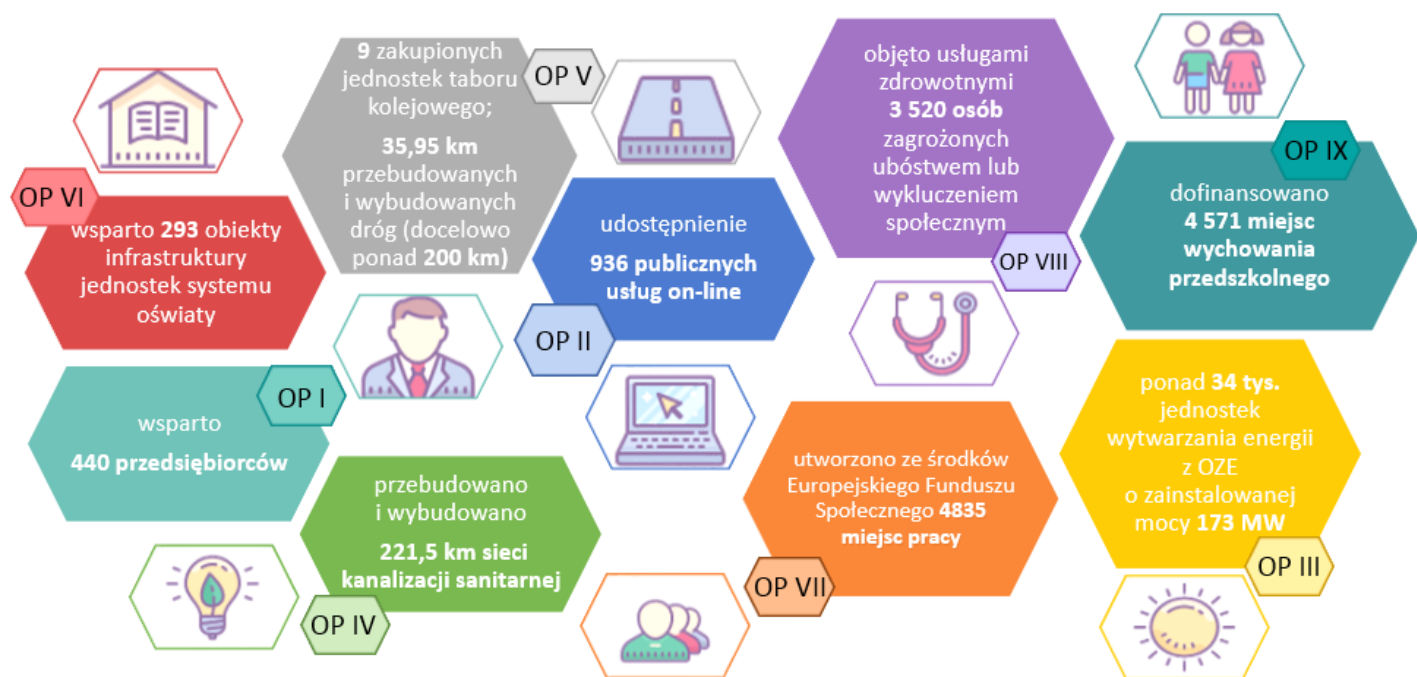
9 zakupionych jednostek taboru kolejowego;

35,95 km przebudowanych i wybudowanych dróg (docelowo ponad 200 km)

OP V

objęto usługami zdrowotnymi 3 520 osób zagrożonych ubóstwem lub wykluczeniem społecznym

OP VIII

OP IX

dofinansowano 4 571 miejsc wychowania przedszkolnego

OP VI

wsparto 293 obiekty infrastruktury jednostek systemu oświaty

udostępnienie

936 publicznych usług on-line

OP II

OP I

wsparto

440 przedsiębiorców

przebudowano i wybudowano

221,5 km sieci kanalizacji sanitarnej

OP IV

utworzono ze środków Europejskiego Funduszu Społecznego 4835 miejsc pracy

OP VII

ponad 34 tys. jednostek wytwarzania energii z OZE o zainstalowanej mocy 173 MW

OP III